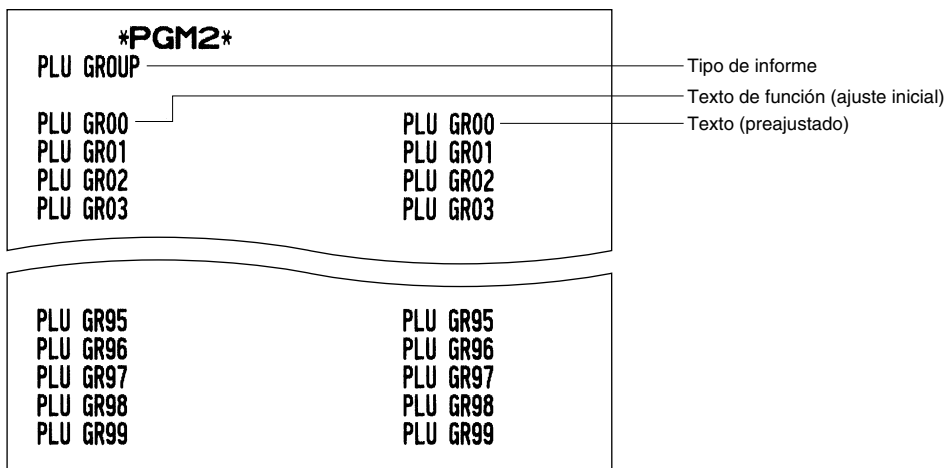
\*PGM2\*
PLU GROUP

PLU GR00 PLU GR00
PLU GR01 PLU GR01
PLU GR02 PLU GR02
PLU GR03 PLU GR03

PLU GR95 PLU GR95
PLU GR96 PLU GR96
PLU GR97 PLU GR97
PLU GR98 PLU GR98
PLU GR99 PLU GR99

Tipo de informe
Texto de función (ajuste inicial)
Texto (preajustado)